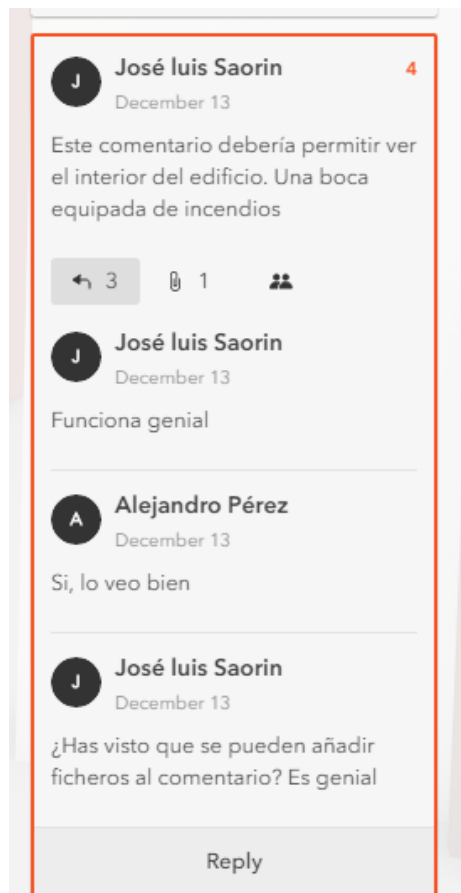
J José luis Saorin 4
December 13

Este comentario debería permitir ver el interior del edificio. Una boca equipada de incendios

3 1

J José luis Saorin
December 13

Funciona genial

A Alejandro Pérez
December 13

Si, lo veo bien

J José luis Saorin
December 13

¿Has visto que se pueden añadir ficheros al comentario? Es genial

Reply